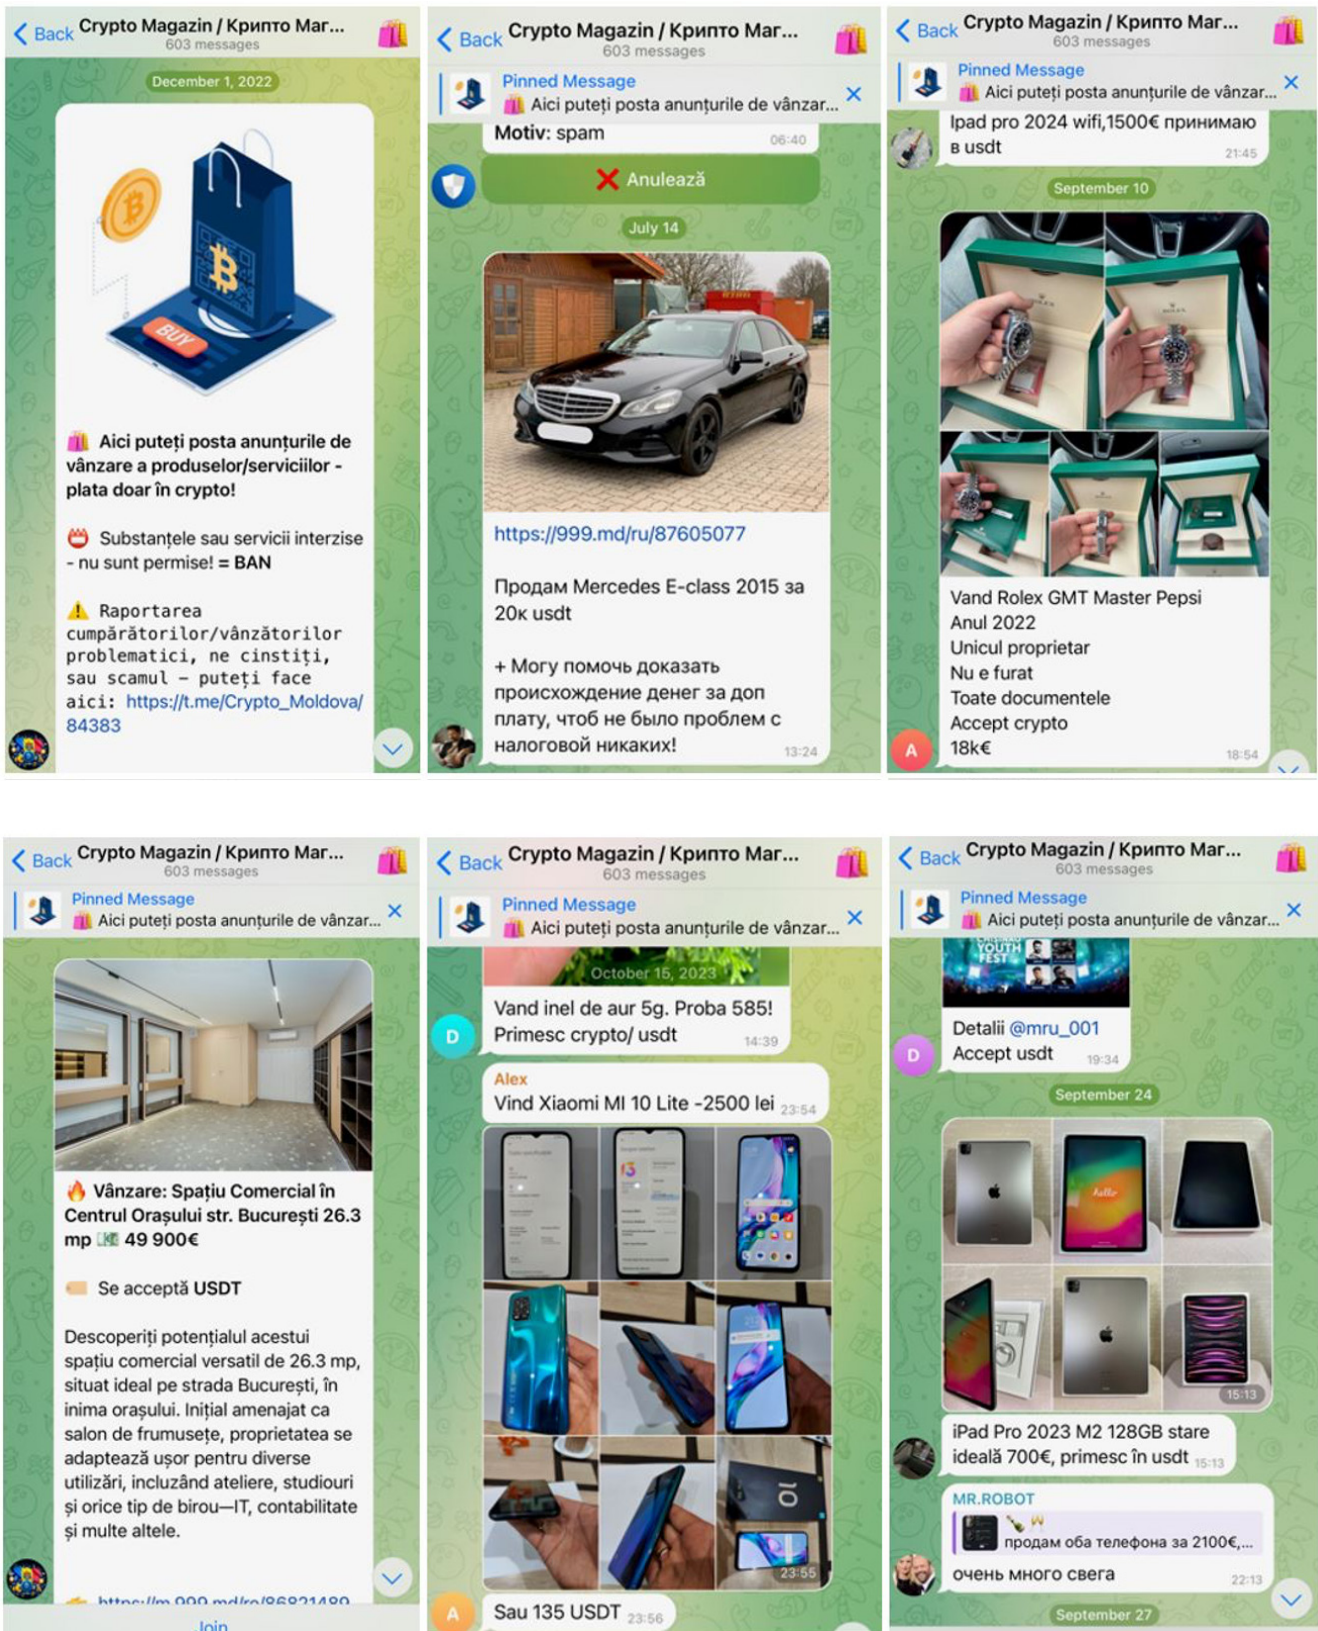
Back Crypto Magazin / Крипто Маг...
603 messages

December 1, 2022

BUY

Aici puteți posta anunțurile de vânzare a produselor/serviciilor - plata doar în crypto!

Substanțele sau servicii interzise - nu sunt permise! = BAN

Raportarea cumpărătorilor/vânzătorilor problematici, ne cinstiți, sau scamul - puteți face aici: https://t.me/Crypto_Moldova/84383

Back Crypto Magazin / Крипто Маг...
603 messages

Pinned Message
Aici puteți posta anunțurile de vânzar...

Motiv: spam 06:40

Anulează

July 14

https://999.md/ru/87605077

Продам Mercedes E-class 2015 за 20к usdt

+ Могу помочь доказать происхождение денег за доп плату, чтоб не было проблем с налоговой никаких! 13:24

Back Crypto Magazin / Крипто Маг...
603 messages

Pinned Message
Aici puteți posta anunțurile de vânzar...

Ipad pro 2024 wifi,1500€ принимаю в usdt 21:45

September 10

Vand Rolex GMT Master Pepsi
Anul 2022
Unicul proprietar
Nu e furat
Toate documentele
Accept crypto
18k€ 18:54

Back Crypto Magazin / Крипто Маг...
603 messages

Pinned Message
Aici puteți posta anunțurile de vânzar...

Vânzare: Spațiu Comercial în Centrul Orașului str. București 26.3 mp 49 900€

Se acceptă USDT

Descoperiți potențialul acestui spațiu comercial versatil de 26.3 mp, situat ideal pe strada București, în inima orașului. Inițial amenajat ca salon de frumusețe, proprietatea se adaptează ușor pentru diverse utilizări, incluzând ateliere, studiouri și orice tip de birou—IT, contabilitate și multe altele.

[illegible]

Join

Back Crypto Magazin / Крипто Маг...
603 messages

Pinned Message
Aici puteți posta anunțurile de vânzar...

October 15, 2023

Vand inel de aur 5g. Proba 585! Primesc crypto/ usdt 14:39

Alex
Vind Xiaomi MI 10 Lite -2500 lei 23:54

23:55

Sau 135 USDT 23:56

Back Crypto Magazin / Крипто Маг...
603 messages

Pinned Message
Aici puteți posta anunțurile de vânzar...

Detalii @mru_001
Accept usdt 19:34

September 24

15:13

iPad Pro 2023 M2 128GB stare ideală 700€, primesc în usdt 15:13

MR.ROBOT
продам оба телефона за 2100€,...
очень много свега 22:13

September 27